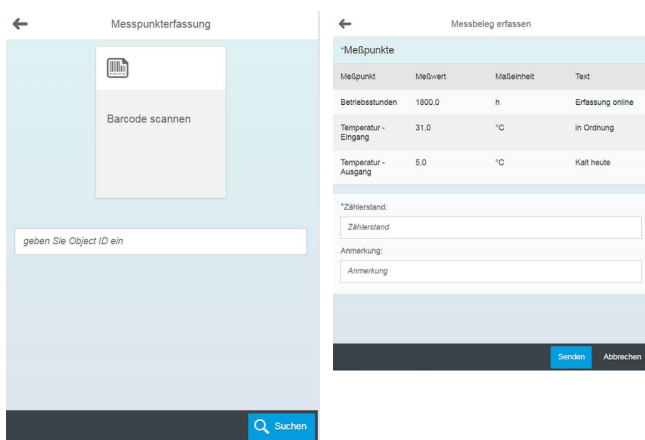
Messpunkterfassung

Barcode scannen

geben Sie Object ID ein

Suchen

Messbeleg erfassen

*Meßpunkte

| Meßpunkt | Meßwert | Maßeinheit | Text |
|---|---|---|---|
| Betriebsstunden | 1800,0 | h | Erfassung online |
| Temperatur - Eingang | 31.0 | °C | in Ordnung |
| Temperatur - Ausgang | 5.0 | °C | Kalt heute |

*Zählerstand:

Zählerstand

Anmerkung:

Anmerkung

Senden

Abbrechen